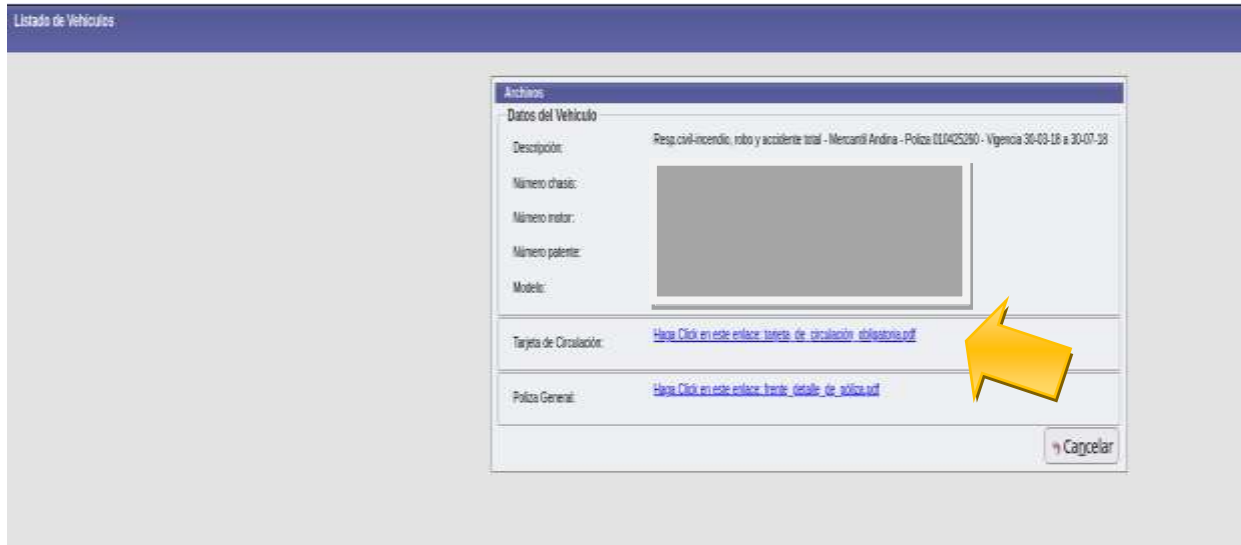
Listado de Vehiculos

Archivos

Datos del Vehiculo

Descripción: Resp.civil-incendio, robo y accidente total - Mercantil Andina - Poliza 010425260 - Vigencia 30-03-18 a 30-07-18

Número chasis:

Número motor:

Número patente:

Modelo:

Tarjeta de Circulación: Haga Click en este enlace: tarjeta_de_circulacion_obligatoria.pdf

Poliza General: Haga Click en este enlace: frente_detalle_de_poliza.pdf

Cancelar